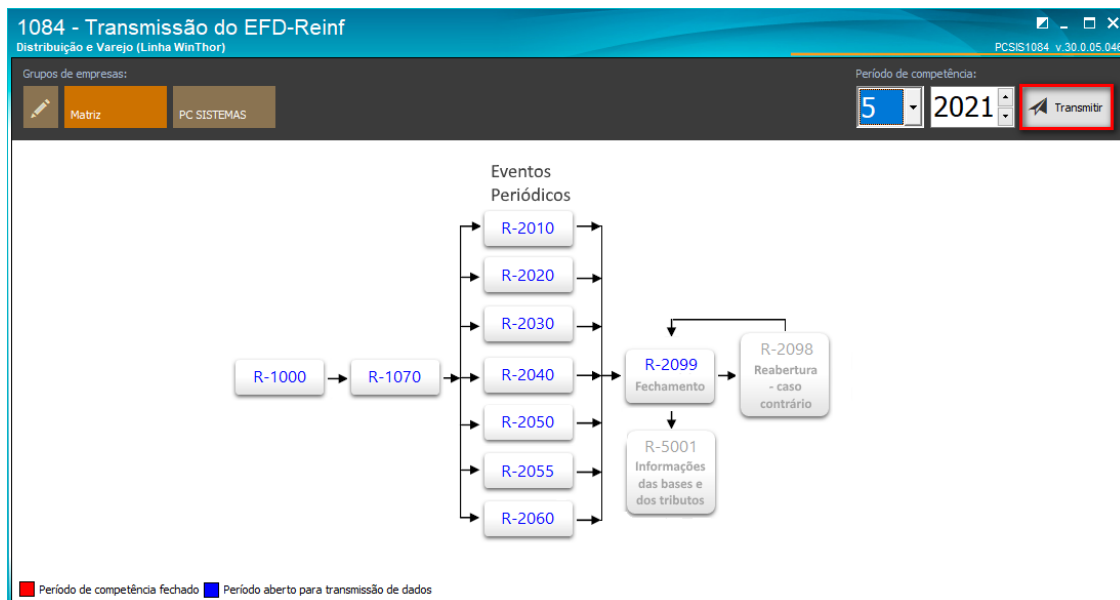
1084 - Transmissão do EFD-Reinf
Distribuição e Varejo (Linha WinThor)
PCSIS1084 v.30.0.05.046

Grupos de empresas:
Matriz
PC SISTEMAS

Período de competência:
5
2021
Transmitir

Eventos Periódicos
R-2010
R-2020
R-2030
R-2040
R-2050
R-2055
R-2060

R-1000
R-1070

R-2099
Fechamento

R-2098
Reabertura - caso contrário

R-5001
Informações das bases e dos tributos

Período de competência fechado
Período aberto para transmissão de dados